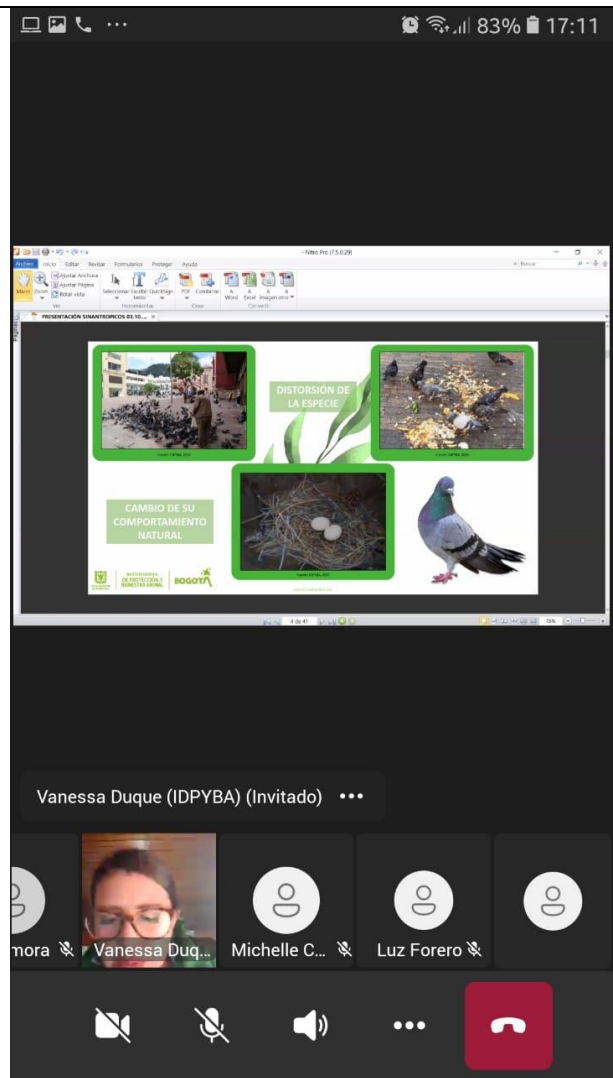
83% 17:11

- Nitro Pro (7.5.0.29)

Archivo Inicio Editar Revisar Formularios Proteger Ayuda

Mano Zoom Ajustar Archivo Ajustar Página Rotar vista Ver Seleccionar Escribir texto QuickSign Herramientas PDF Combinar Crear A Word A Excel A imagen otro Convertir

PRESENTACIÓN SINANTROPICOS 03.10...

DISTORSIÓN DE LA ESPECIE

CAMBIO DE SU COMPORTAMIENTO NATURAL

INSTITUTO DISTRITAL DE PROTECCIÓN Y BIENESTAR ANIMAL BOGOTÁ

4 de 41

75%

Vanessa Duque (IDPYBA) (Invitado) •••

mora Vanessa Duq... Michelle C... Luz Forero